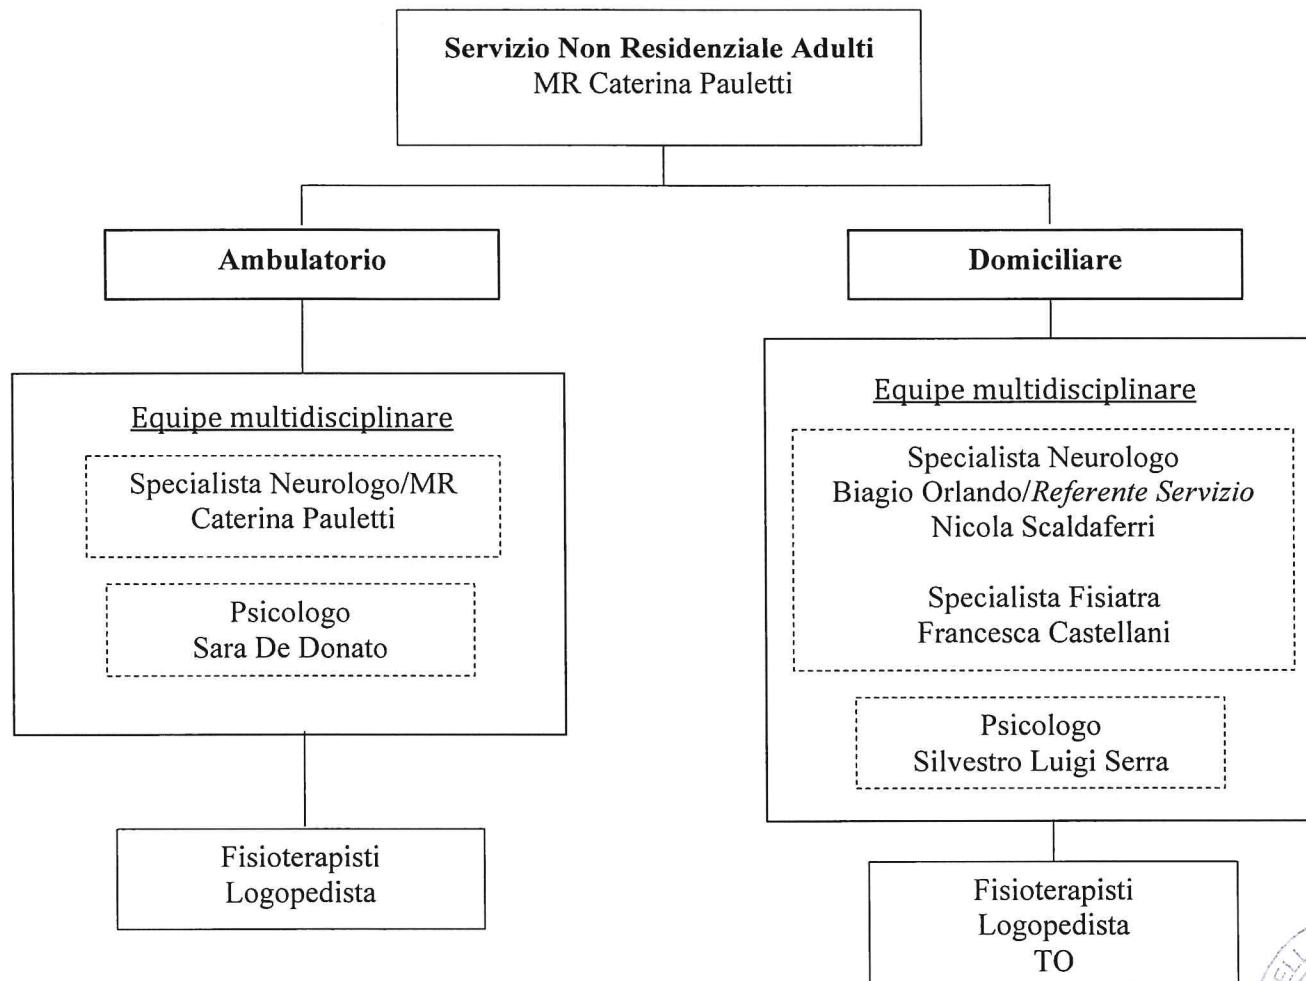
Servizio Non Residenziale Adulti
MR Caterina Pauletti

Ambulatorio

Equipe multidisciplinare

Specialista Neurologo/MR
Caterina Pauletti

Psicologo
Sara De Donato

Fisioterapisti
Logopedista

Domiciliare

Equipe multidisciplinare

Specialista Neurologo
Biagio Orlando/Referente Servizio
Nicola Scaldaferri

Specialista Fisiatra
Francesca Castellani

Psicologo
Silvestro Luigi Serra

Fisioterapisti
Logopedista
TO